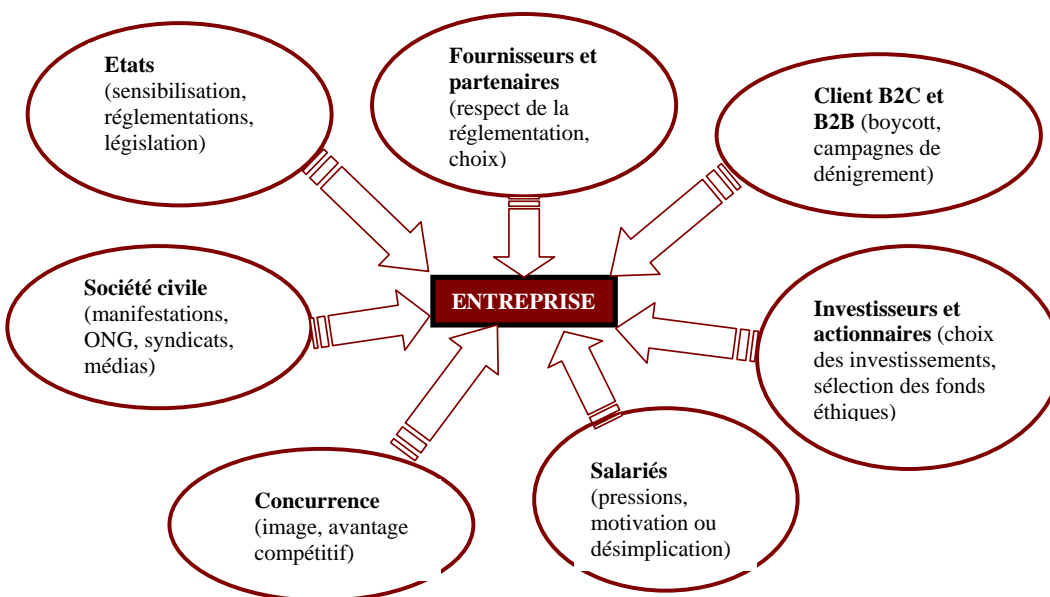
Etats
(sensibilisation, réglementations, législation)

Fournisseurs et partenaires
(respect de la réglementation, choix)

Client B2C et B2B (boycott, campagnes de dénigrement)

Société civile
(manifestations, ONG, syndicats, médias)

ENTREPRISE

Investisseurs et actionnaires (choix des investissements, sélection des fonds éthiques)

Concurrence
(image, avantage compétitif)

Salariés
(pressions, motivation ou désimplication)